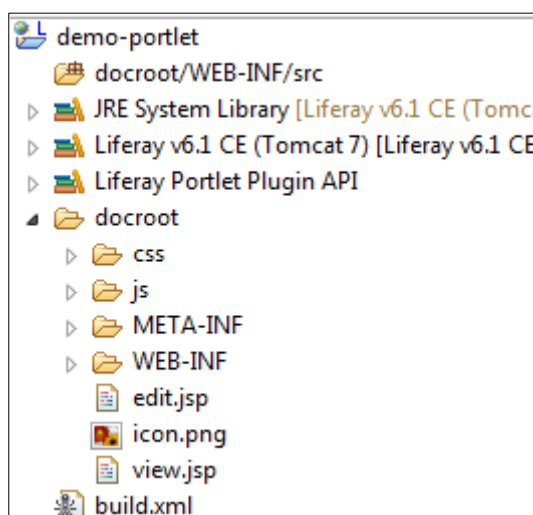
demo-portlet
docroot/WEB-INF/src
JRE System Library [Liferay v6.1 CE (Tomc
Liferay v6.1 CE (Tomcat 7) [Liferay v6.1 CE
Liferay Portlet Plugin API
docroot
css
js
META-INF
WEB-INF
edit.jsp
icon.png
view.jsp
build.xml